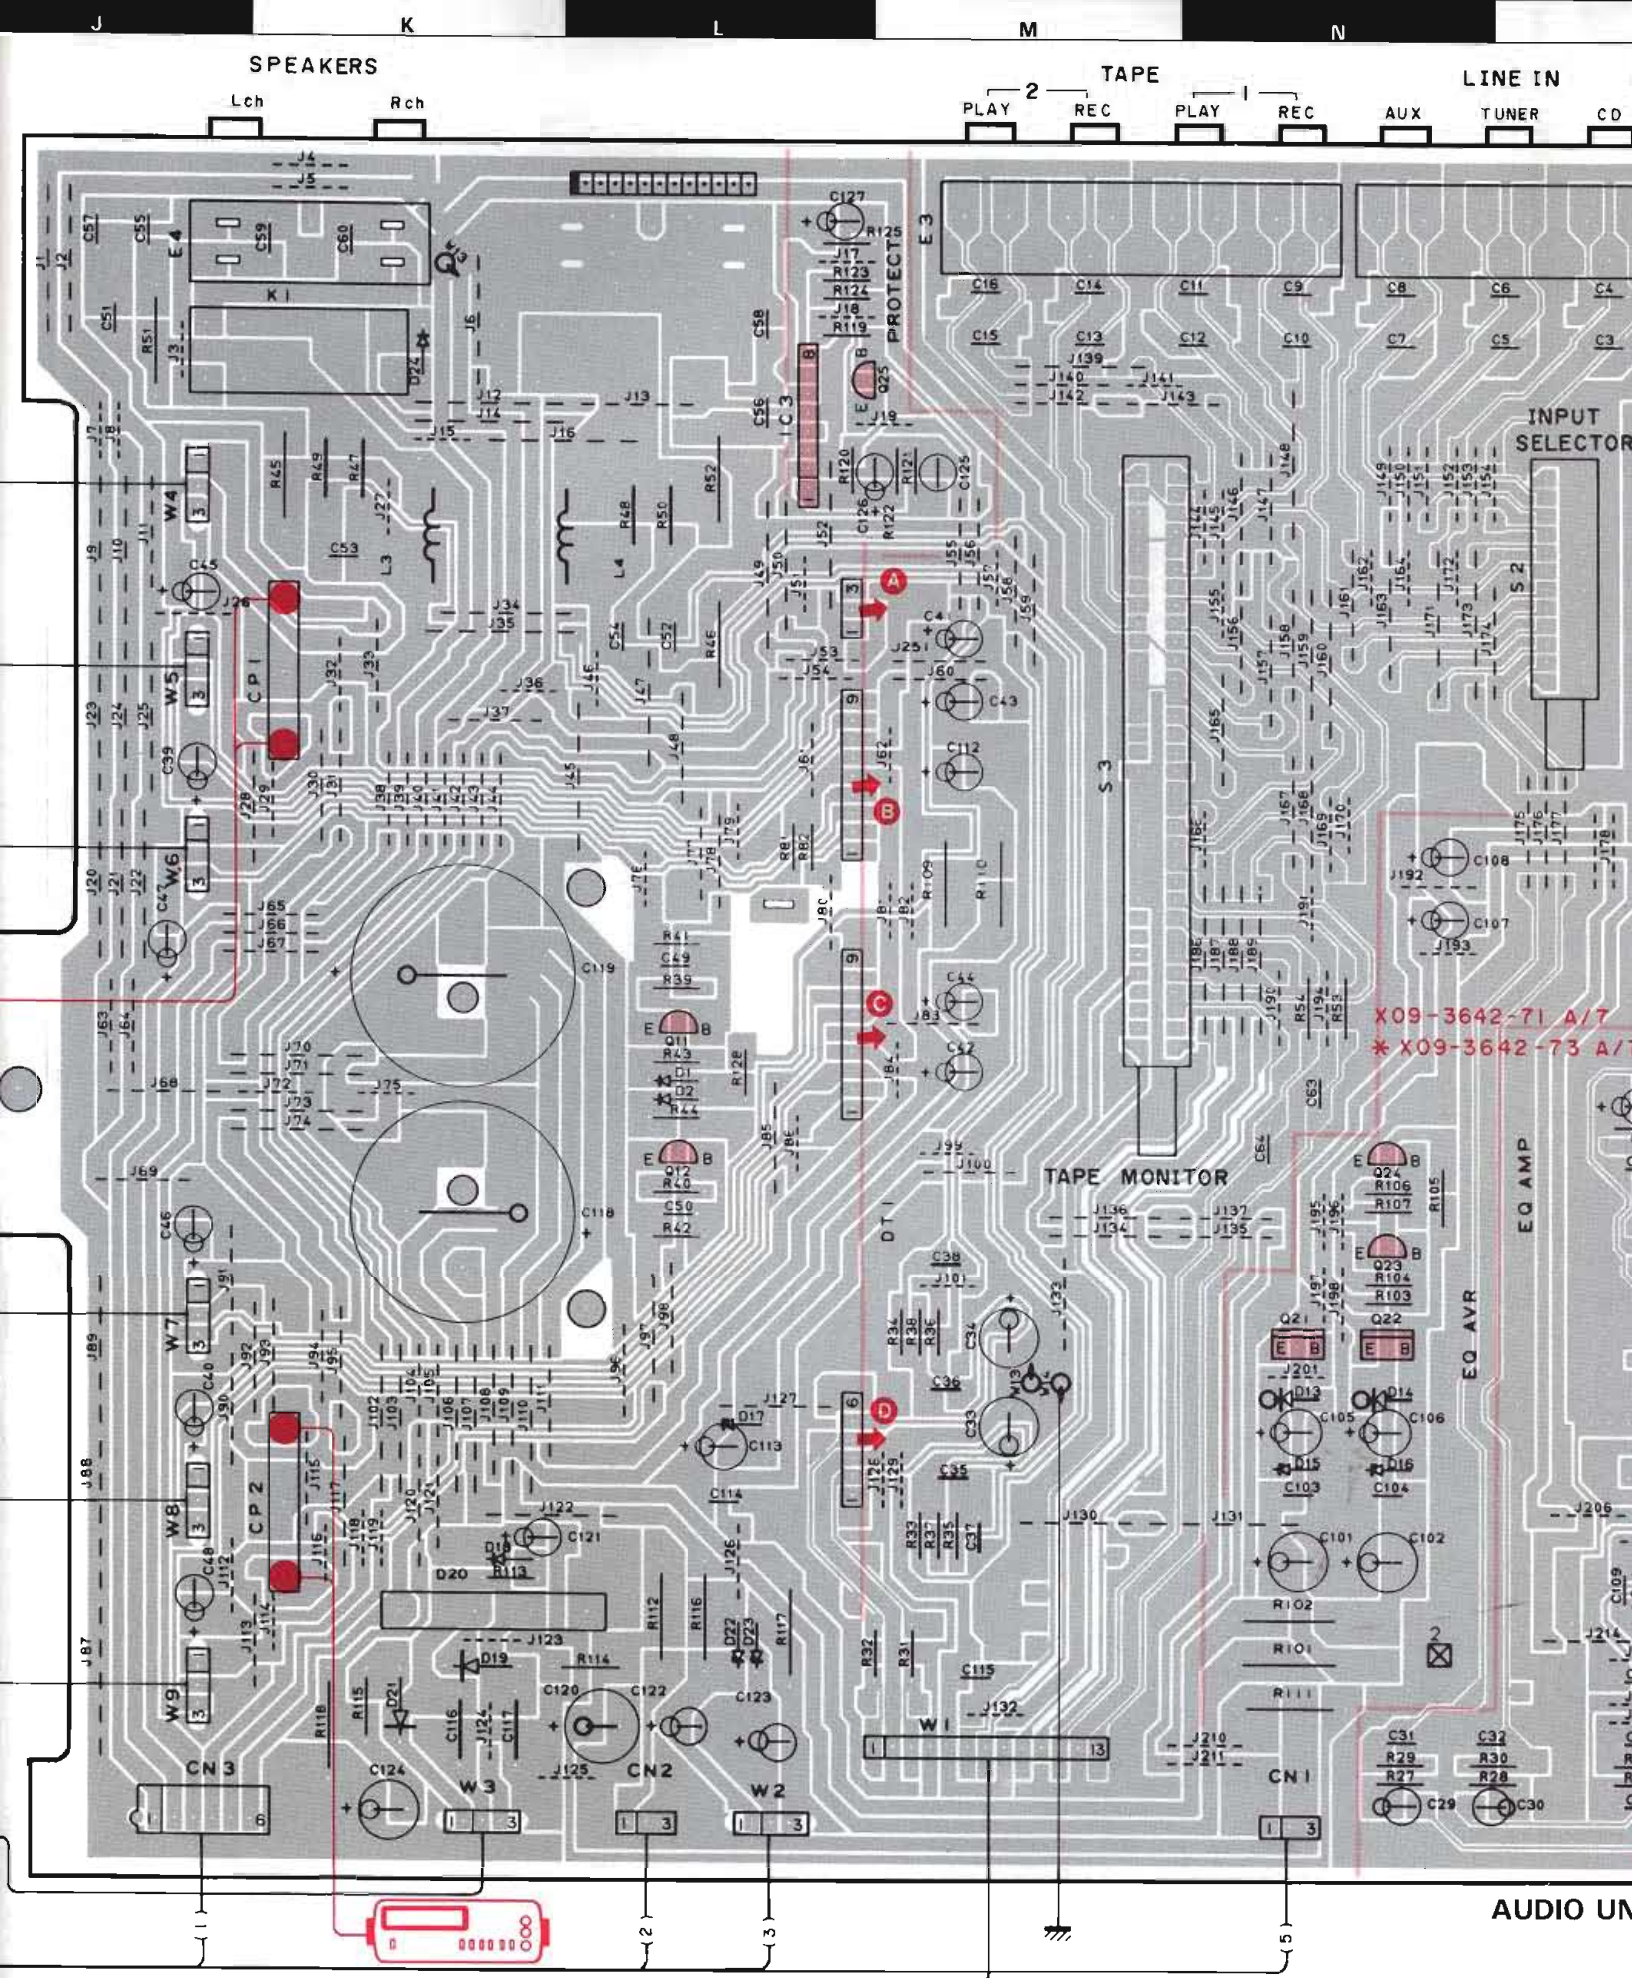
J K L M N

SPEAKERS
Lch Rch

TAPE
2 1
PLAY REC PLAY REC

LINE IN
AUX TUNER CD

J4 J5 J1 J2 C57 C55 E4 C59 C60 K1 C51 R51 J3 D24 J6 J12 J14 J13 J15 J16 C58 C56 IC3 C127 R125 J17 R123 R124 J18 R119 PROTECT Q25 J19 E3 C16 C14 C11 C9 C8 C6 C4 C15 C13 C12 C10 C7 C5 C3 J139 J140 J141 J142 J143

INPUT SELECTOR

W4 R45 R49 R47 J27 R48 R50 R52 R120 R121 C125 C126 R122 L3 L4 C53 C45 J26 CP1 W5 J34 J35 C54 C52 R46 J49 J50 J51 J52 A C4 J25 J53 J54 J60 C43 C112 B J62 S3 S2 C39 J36 J37 J28 J29 J30 J31 J32 J33 J45 J46 J47 J48 J61 W6 J65 J66 J67 C47 C119 R41 C49 R39 R81 R82 J80 J81 J82 R109 R110 C108 J192 C107 J193 C C44 J83 C42 J84 Q11 R43 D1 D2 R44 R128 J63 J64 J68 J70 J71 J72 J73 J74 J75 J69

X09-3642-71 A/7
✻ X09-3642-73 A/7

Q12 R40 C50 R42 C118 C46 J99 J100 TAPE MONITOR C64 Q24 R106 R107 R105 EQ AMP J136 J134 J137 J135 DT1 C38 J101 Q23 R104 R103 W7 J91 J89 J92 J93 J94 J95 J96 J97 J98 R34 R38 R36 C34 C36 J133 Q21 Q22 J201 EQ AVR C40 J90 CP2 D17 J127 D C33 M13 D13 D14 C105 C106 D15 D16 C103 C104 C113 C35 J88 W8 J115 J117 J116 J118 J119 J120 J121 J122 C121 C114 J126 J128 J129 J130 J131 J206 C48 J112 D18 R113 D20 R33 R37 R35 C37 C101 C102 R102 C109 J113 J114 R112 R116 D22 D23 R117 R32 R31 R101 J214 J87 W9 J123 D19 R114 C115 R111 R118 R115 D21 C116 J124 C117 C120 C122 C123 W1 J132 J210 J211 C31 R29 R27 C32 R30 R28 CN3 C124 W3 J125 CN2 W2 CN1 C29 C30 1 6 1 3 1 3 1 3 1 13 1 3

AUDIO UN

1 2 3 5